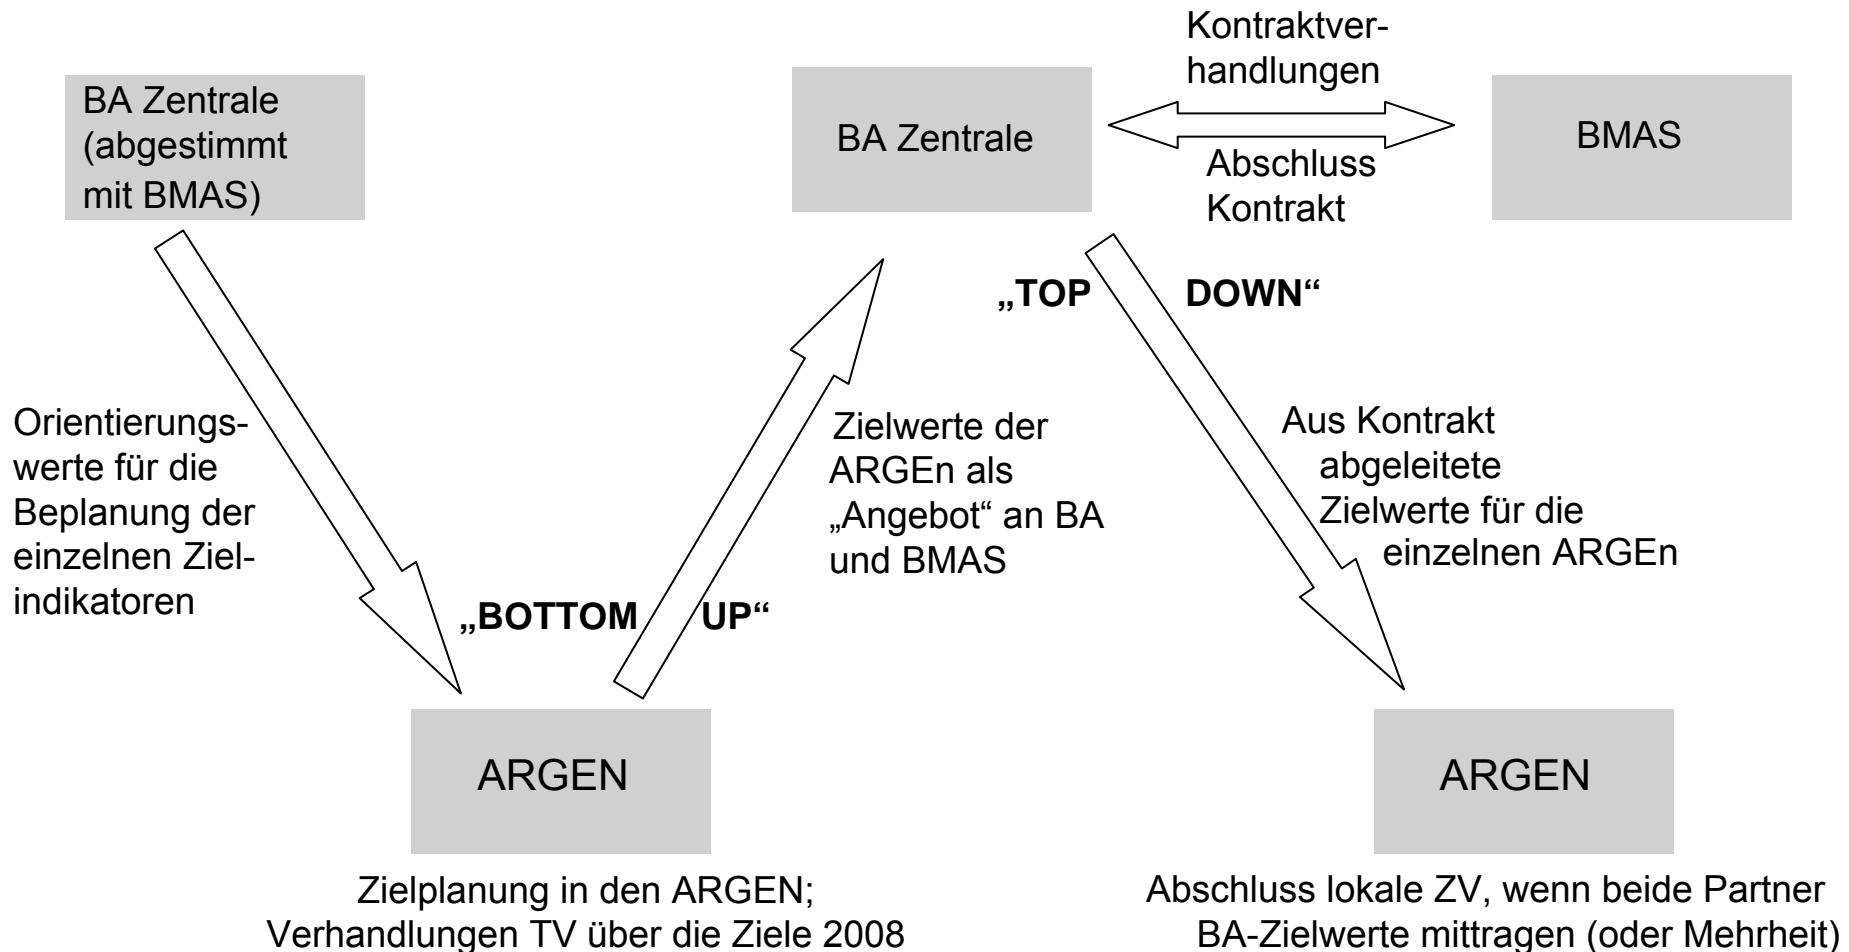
BA Zentrale (abgestimmt mit BMAS)

Kontraktverhandlungen

BA Zentrale

BMAS

Abschluss Kontrakt

„TOP DOWN“

Orientierungswerte für die Beplanung der einzelnen Zielindikatoren

Zielwerte der ARGEn als „Angebot“ an BA und BMAS

Aus Kontrakt abgeleitete Zielwerte für die einzelnen ARGEn

„BOTTOM UP“

ARGEN

ARGEN

Zielplanung in den ARGEN; Verhandlungen TV über die Ziele 2008

Abschluss lokale ZV, wenn beide Partner BA-Zielwerte mittragen (oder Mehrheit)